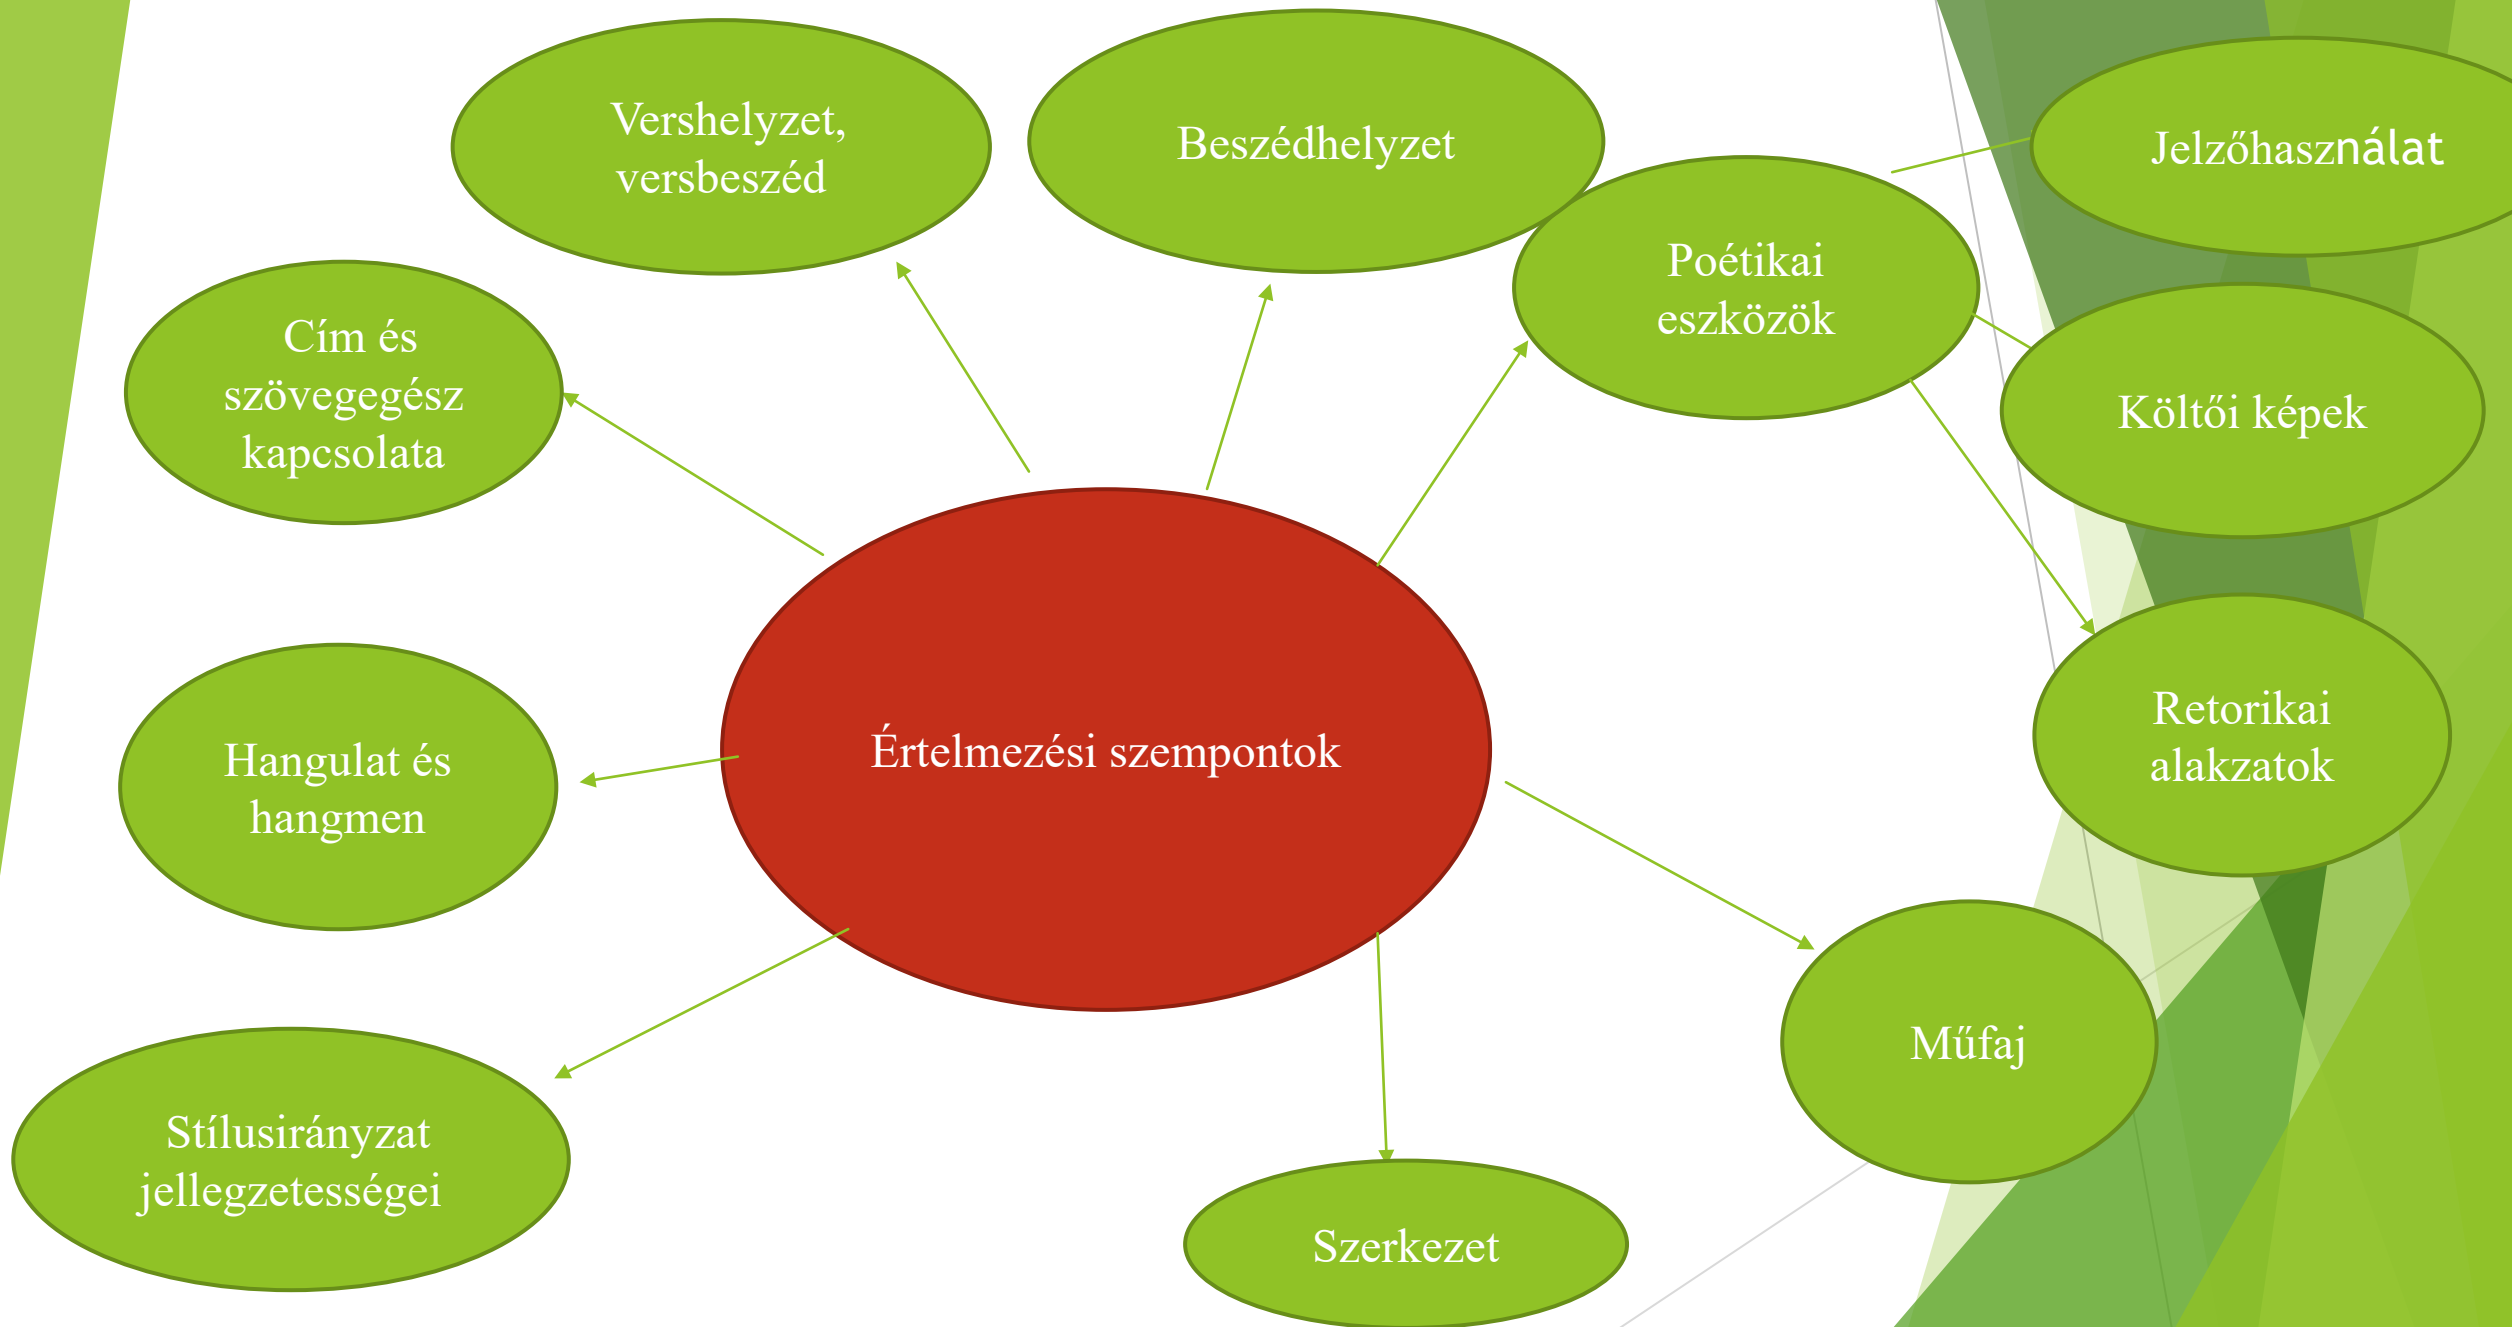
Értelmezési szempontok

Vershelyzet, versbeszéd

Beszédhelyzet

Poétikai eszközök

Jelzőhasználat

Költői képek

Retorikai alakzatok

Cím és szövegegész kapcsolata

Hangulat és hangmen

Stílusirányzat jellegzetességei

Szerkezet

Műfaj